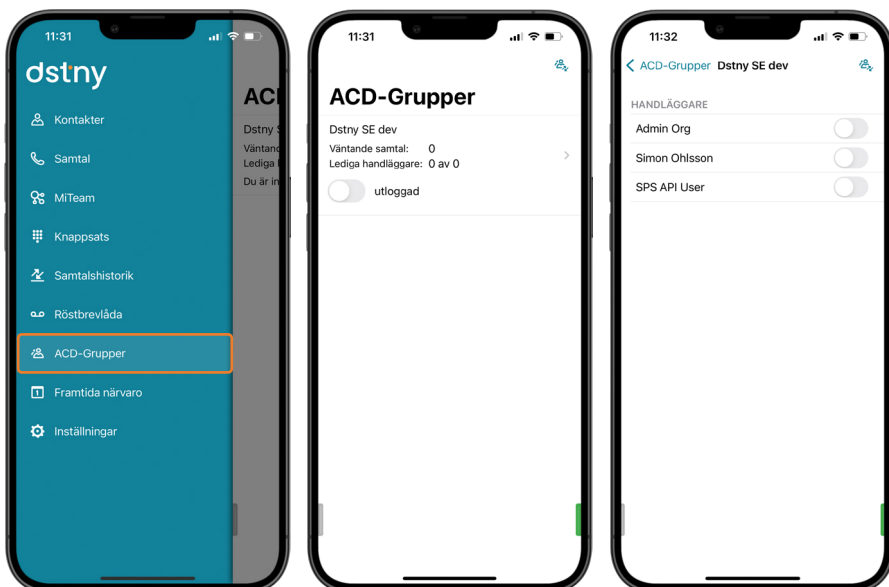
11:31

dstny

Kontakter
Samtal
MiTeam
Knappsats
Samtalshistorik
Röstbrevlåda
ACD-Grupper
Framtida närvaro
Inställningar

ACI
Dstny S
Väntande
Lediga I
Du är in

11:31

ACD-Grupper

Dstny SE dev
Väntande samtal: 0
Lediga handläggare: 0 av 0

utloggad

11:32

ACD-Grupper Dstny SE dev

HANDLÄGGARE
Admin Org
Simon Ohlsson
SPS API User